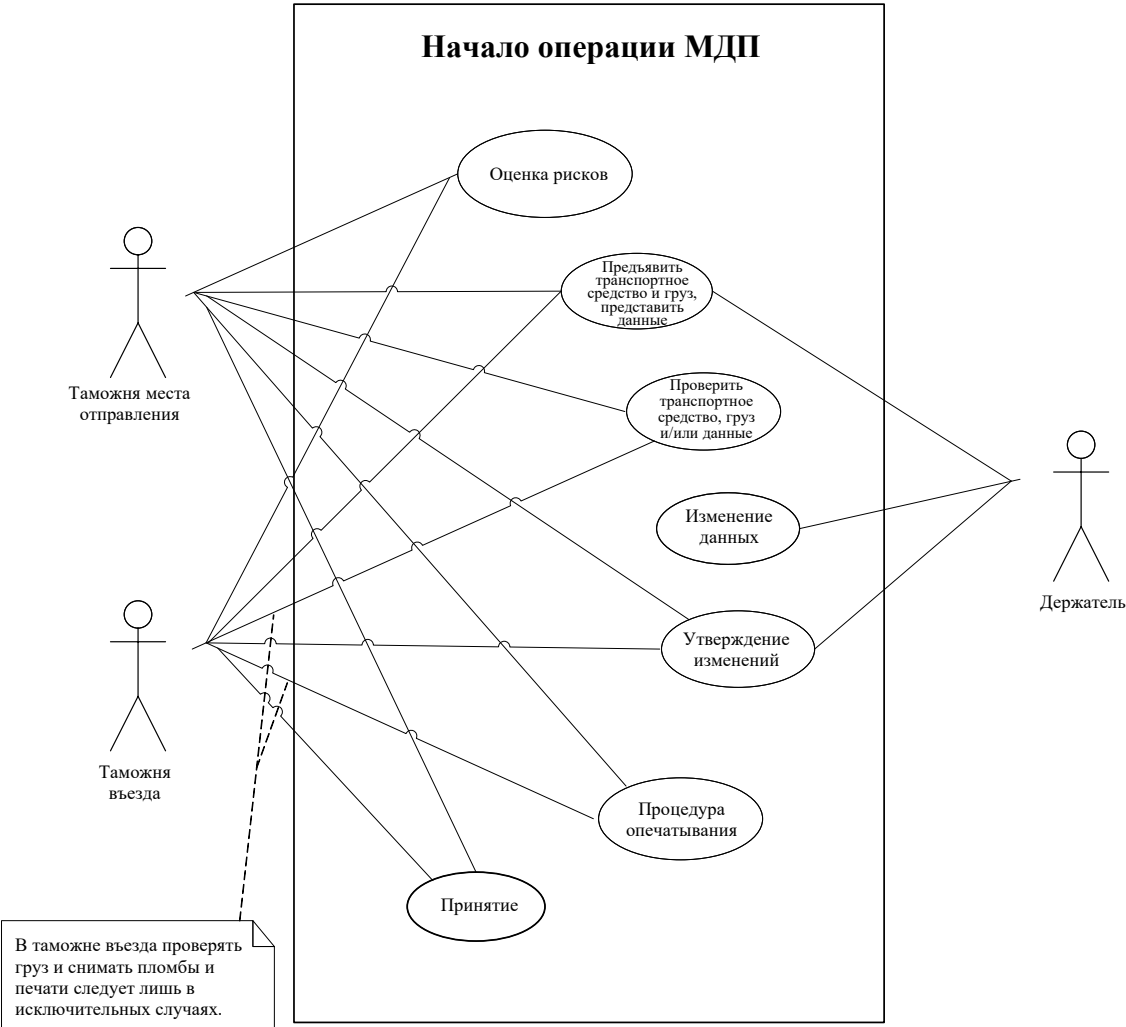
Начало операции МДП

Оценка рисков

Предъявить транспортное средство и груз, представить данные

Проверить транспортное средство, груз и/или данные

Изменение данных

Утверждение изменений

Процедура опечатывания

Принятие

Таможня места отправления

Таможня въезда

Держатель

В таможне въезда проверять груз и снимать пломбы и печати следует лишь в исключительных случаях.